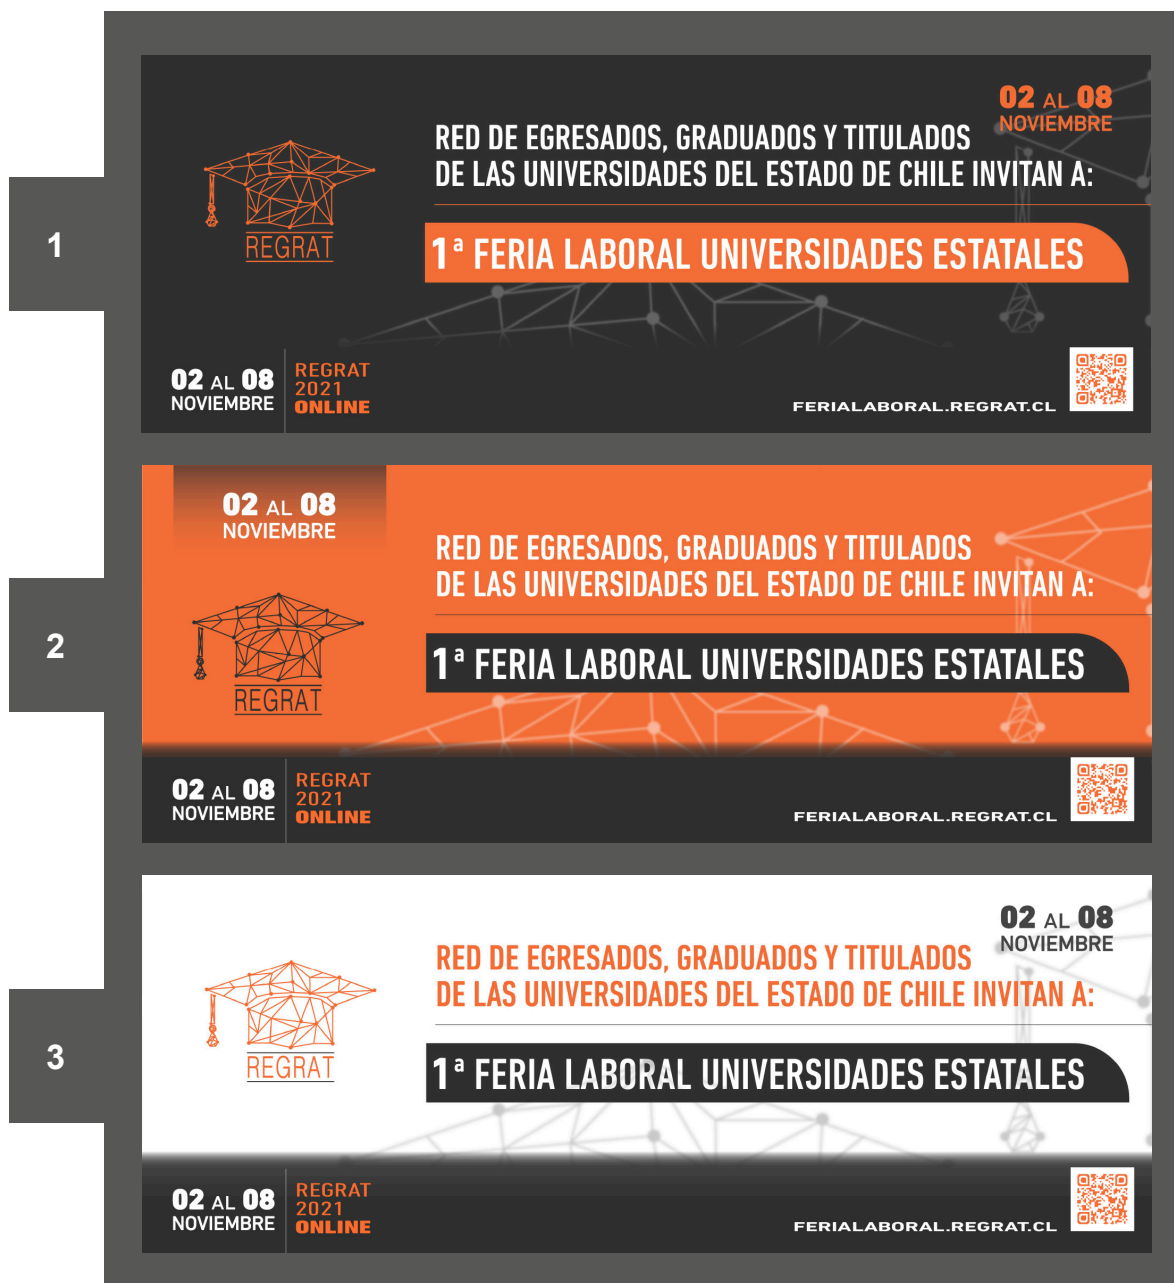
1

REGRAT

02 AL 08
NOVIEMBRE

RED DE EGRESADOS, GRADUADOS Y TITULADOS DE LAS UNIVERSIDADES DEL ESTADO DE CHILE INVITAN A:

1ª FERIA LABORAL UNIVERSIDADES ESTATALES

02 AL 08
NOVIEMBRE

REGRAT
2021
ONLINE

FERIALABORAL.REGRAT.CL

2

02 AL 08
NOVIEMBRE

REGRAT

RED DE EGRESADOS, GRADUADOS Y TITULADOS DE LAS UNIVERSIDADES DEL ESTADO DE CHILE INVITAN A:

1ª FERIA LABORAL UNIVERSIDADES ESTATALES

02 AL 08
NOVIEMBRE

REGRAT
2021
ONLINE

FERIALABORAL.REGRAT.CL

3

REGRAT

02 AL 08
NOVIEMBRE

RED DE EGRESADOS, GRADUADOS Y TITULADOS DE LAS UNIVERSIDADES DEL ESTADO DE CHILE INVITAN A:

1ª FERIA LABORAL UNIVERSIDADES ESTATALES

02 AL 08
NOVIEMBRE

REGRAT
2021
ONLINE

FERIALABORAL.REGRAT.CL